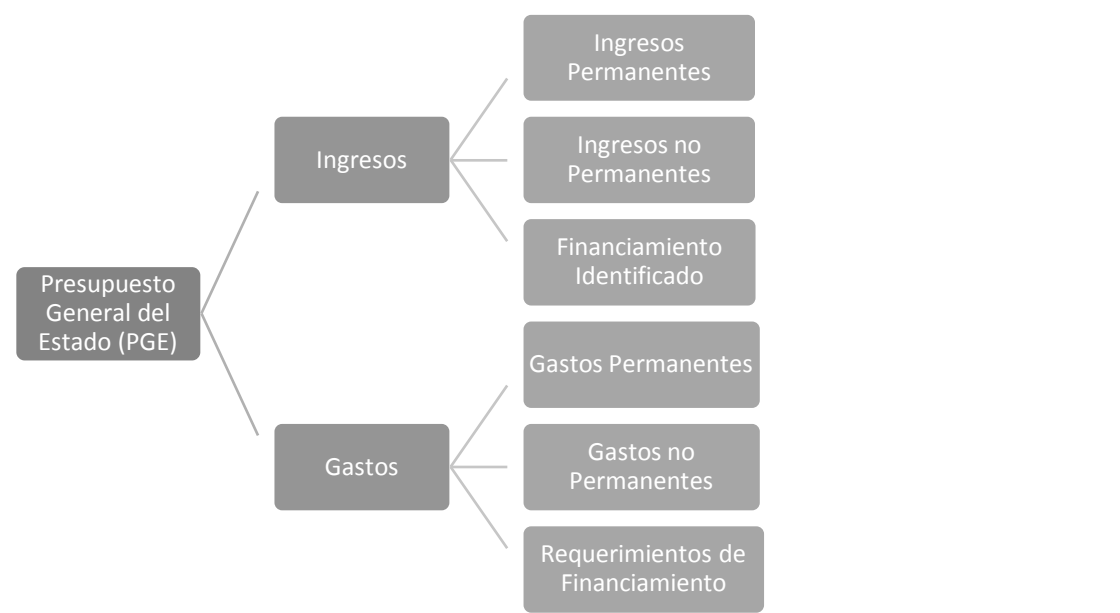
Presupuesto General del Estado (PGE)

Ingresos

Ingresos Permanentes

Ingresos no Permanentes

Financiamiento Identificado

Gastos

Gastos Permanentes

Gastos no Permanentes

Requerimientos de Financiamiento